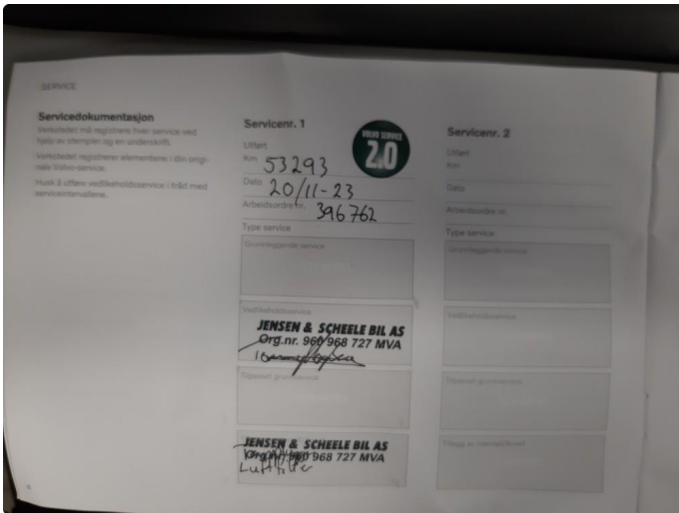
SERVICE

Servicedokumentasjon

Verkstedet må registrere hver service ved hjelp av stempler og en underskrift.

Verkstedet registrerer elementene i din originale Volvo-service.

Husk å utføre vedlikeholdsservice i tråd med serviceintervallene.

Servicenr. 1

VOLVO SERVICE 2.0

Utført
Km 53293
Dato 20/11-23
Arbeidsordre nr. 396762
Type service
Grunnleggende service

Vedlikeholdsservice
JENSEN & SCHEELE BIL AS
Org.nr. 960 968 727 MVA
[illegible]

Tilpasset grunnservice

JENSEN & SCHEELE BIL AS
Org.nr. 960 968 727 MVA
Luftfilter

Servicenr. 2

Utført
Km

Dato

Arbeidsordre nr.

Type service
Grunnleggende service

Vedlikeholdsservice

Tilpasset grunnservice

Tillegg av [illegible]

6